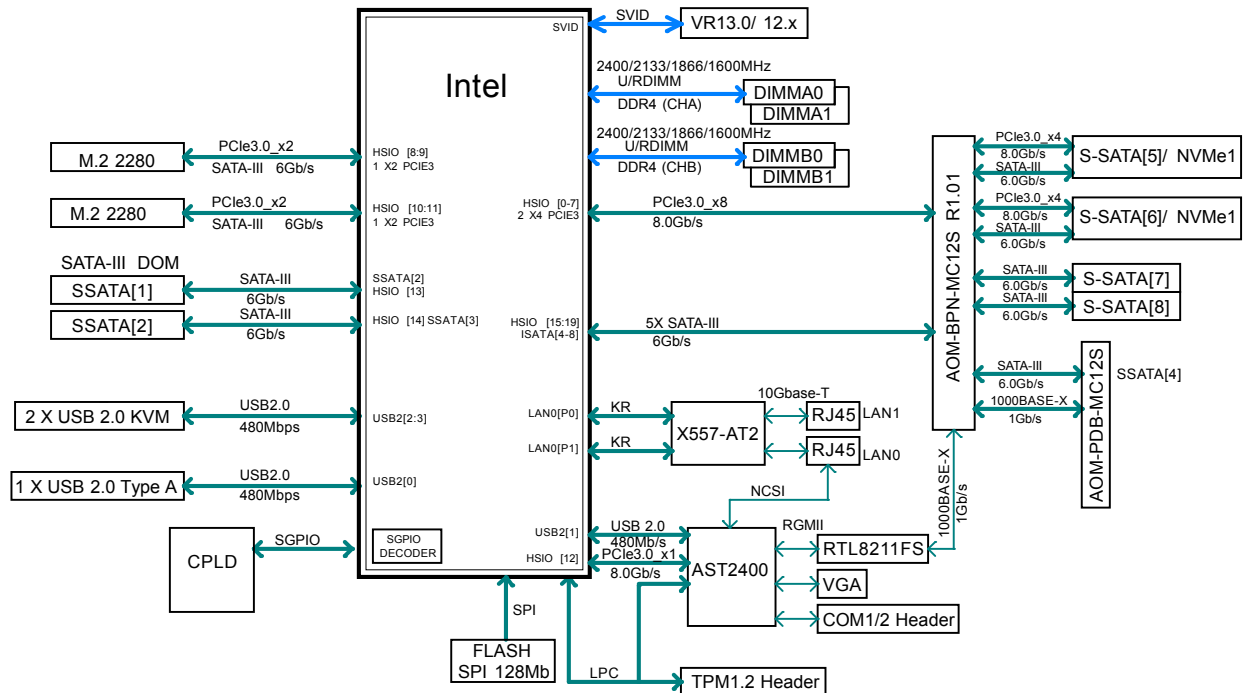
Intel

SVID

SVID

VR13.0/ 12.x

2400/2133/1866/1600MHz
U/RDIMM
DDR4 (CHA)

DIMMA0
DIMMA1

2400/2133/1866/1600MHz
U/RDIMM
DDR4 (CHB)

DIMMB0
DIMMB1

M.2 2280

PCIe3.0_x2
SATA-III 6Gb/s

HSIO [8:9]
1 X2 PCIE3

M.2 2280

PCIe3.0_x2
SATA-III 6Gb/s

HSIO [10:11]
1 X2 PCIE3

HSIO [0-7]
2 X4 PCIE3

PCIe3.0_x8
8.0Gb/s

SATA-III DOM
SSATA[1]

SATA-III
6Gb/s

SSATA[2]
HSIO [13]

SSATA[2]

SATA-III
6Gb/s

HSIO [14] SSATA[3]

HSIO [15:19]
ISATA[4-8]

5X SATA-III
6Gb/s

2 X USB 2.0 KVM

USB2.0
480Mbps

USB2[2:3]

1 X USB 2.0 Type A

USB2.0
480Mbps

USB2[0]

CPLD

SGPIO

SGPIO
DECODER

LAN0[P0]
LAN0[P1]

KR
KR

X557-AT2

10Gbase-T

RJ45 LAN1
RJ45 LAN0

NCSI

USB2[1]
HSIO [12]

USB 2.0
480Mb/s
PCIe3.0_x1
8.0Gb/s

AST2400

RGMII

RTL8211FS

VGA

COM1/2 Header

SPI

FLASH
SPI 128Mb

LPC

TPM1.2 Header

AOM-BPN-MC12S R1.01

PCIe3.0_x4
8.0Gb/s
SATA-III
6.0Gb/s

S-SATA[5]/ NVMe1

PCIe3.0_x4
8.0Gb/s
SATA-III
6.0Gb/s

S-SATA[6]/ NVMe1

SATA-III
6.0Gb/s

S-SATA[7]

SATA-III
6.0Gb/s

S-SATA[8]

SATA-III
6.0Gb/s

SSATA[4]

1000BASE-X
1Gb/s

AOM-PDB-MC12S

1000BASE-X
1Gb/s